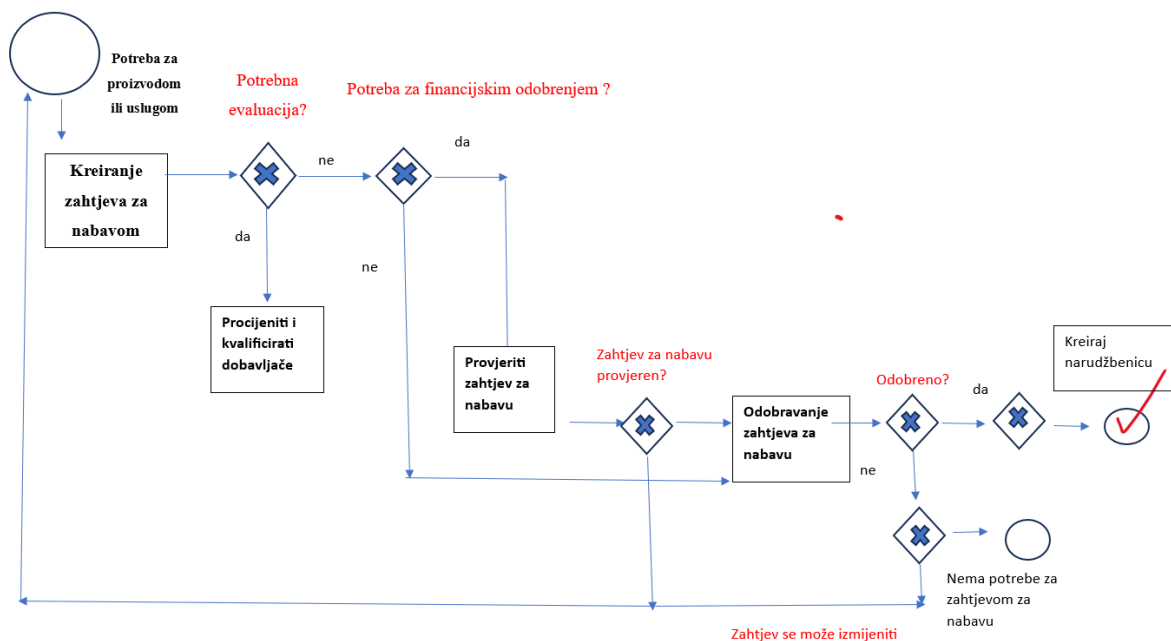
Potreba za proizvodom ili uslugom

Potrebna evaluacija?

Potreba za financijskim odobrenjem ?

Kreiranje zahtjeva za nabavom

ne

da

da

ne

Procijeniti i kvalificirati dobavljače

Provjeriti zahtjev za nabavu

Zahtjev za nabavu provjeren?

Odobravanje zahtjeva za nabavu

Odobreno?

da

Kreiraj narudžbenicu

ne

Nema potrebe za zahtjevom za nabavu

Zahtjev se može izmijeniti